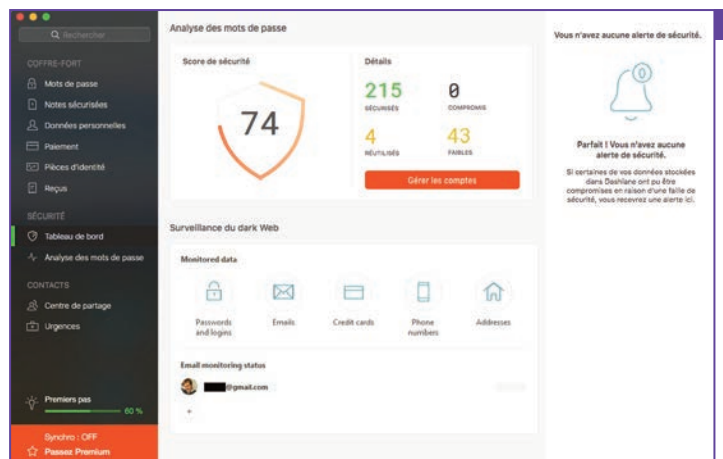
Rechercher

COFFRE-FORT

Mots de passe

Notes sécurisées

Données personnelles

Paiement

Pièces d'identité

Reçus

SÉCURITÉ

Tableau de bord

Analyse des mots de passe

CONTACTS

Centre de partage

Urgences

Premiers pas

60 %

Synchro : OFF

Passez Premium

Analyse des mots de passe

Score de sécurité

74

Détails

215
SÉCURISÉS

0
COMPROMIS

4
RÉUTILISÉS

43
FAIBLES

Gérer les comptes

Surveillance du dark Web

Monitored data

Passwords and logins

Emails

Credit cards

Phone numbers

Addresses

Email monitoring status

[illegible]@gmail.com

+

Vous n'avez aucune alerte de sécurité.

0

Parfait ! Vous n'avez aucune alerte de sécurité.

Si certaines de vos données stockées dans Dashlane ont pu être compromises en raison d'une faille de sécurité, vous recevrez une alerte ici.